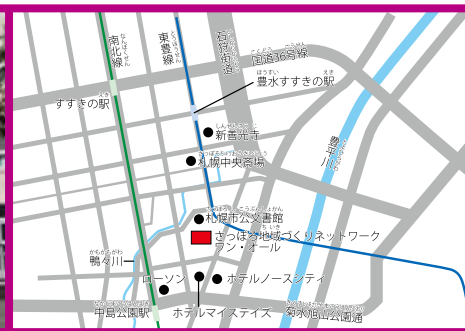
南北線
東豊線
石狩街道
国道36号線
豊水すすきの駅
すすきの駅
新善光寺
豊平川
札幌中央卸売市場
札幌市公文書館
さっぽろ地域づくりネットワーク
ワン・オール
鴨々川
ローソン
ホテルノースシティ
中島公園駅
ホテルマイステイズ
藻岩山公園通